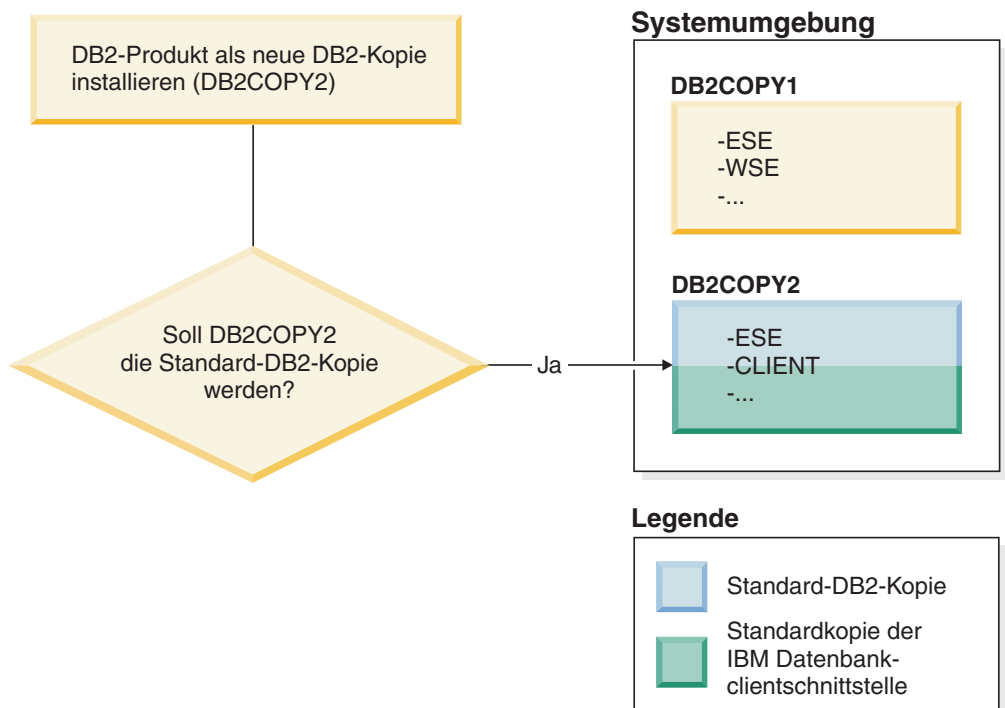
DB2-Produkt als neue DB2-Kopie installieren (DB2COPY2)

Soll DB2COPY2 die Standard-DB2-Kopie werden?

Ja

Systemumgebung

DB2COPY1

-ESE
-WSE
-...

DB2COPY2

-ESE
-CLIENT
-...

Legende

Standard-DB2-Kopie

Standardkopie der IBM Datenbank-clientschnittstelle